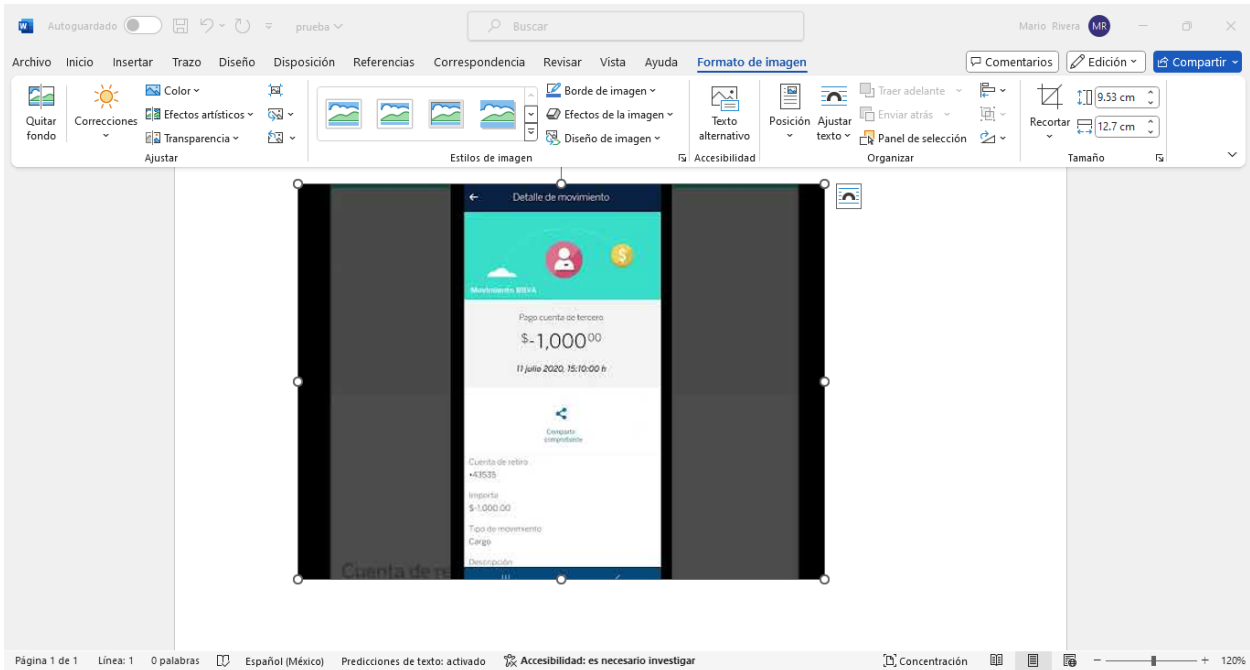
Autoguardado prueba Buscar Mario Rivera MR

Archivo Inicio Insertar Trazo Diseño Disposición Referencias Correspondencia Revisar Vista Ayuda Formato de imagen

Comentarios Edición Compartir

Quitar fondo Correcciones Color Efectos artísticos Transparencia Ajustar

Estilos de imagen Borde de imagen Efectos de la imagen Diseño de imagen

Texto alternativo Accesibilidad

Posición Ajustar texto Traer adelante Enviar atrás Panel de selección Organizar

Recortar 9.53 cm 12.7 cm Tamaño

Detalle de movimiento

Movimiento BBVA

Pago cuenta de tercero

$-1,000$^{00}$

11 julio 2020, 15:10:00 h

Compartir comprobante

Cuenta de retiro
•43535

Importe
$-1,000.00

Tipo de movimiento
Cargo

Descripción

Cuenta de re

Página 1 de 1 Línea: 1 0 palabras Español (México) Predicciones de texto: activado Accesibilidad: es necesario investigar Concentración 120%